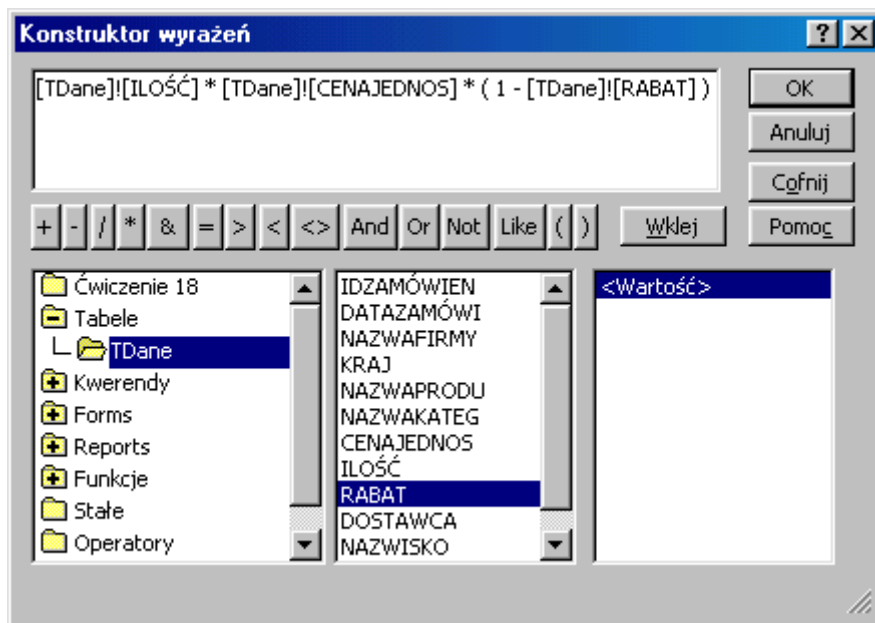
Konstruktor wyrażeń

?

[TDane]![ILOŚĆ] * [TDane]![CENAJEDNOS] * ( 1 - [TDane]![RABAT] )

OK

Anuluj

Cofnij

Pomoc

+ - / * & = > < <> And Or Not Like ( )

Wklej

Ćwiczenie 18
Tabele
TDane
Kwerendy
Forms
Reports
Funkcje
Stałe
Operatory

IDZAMÓWIEN
DATAZAMÓWI
NAZWAFIRMY
KRAJ
NAZWAPRODU
NAZWAKATEG
CENAJEDNOS
ILOŚĆ
RABAT
DOSTAWCA
NAZWISKO

<Wartość>